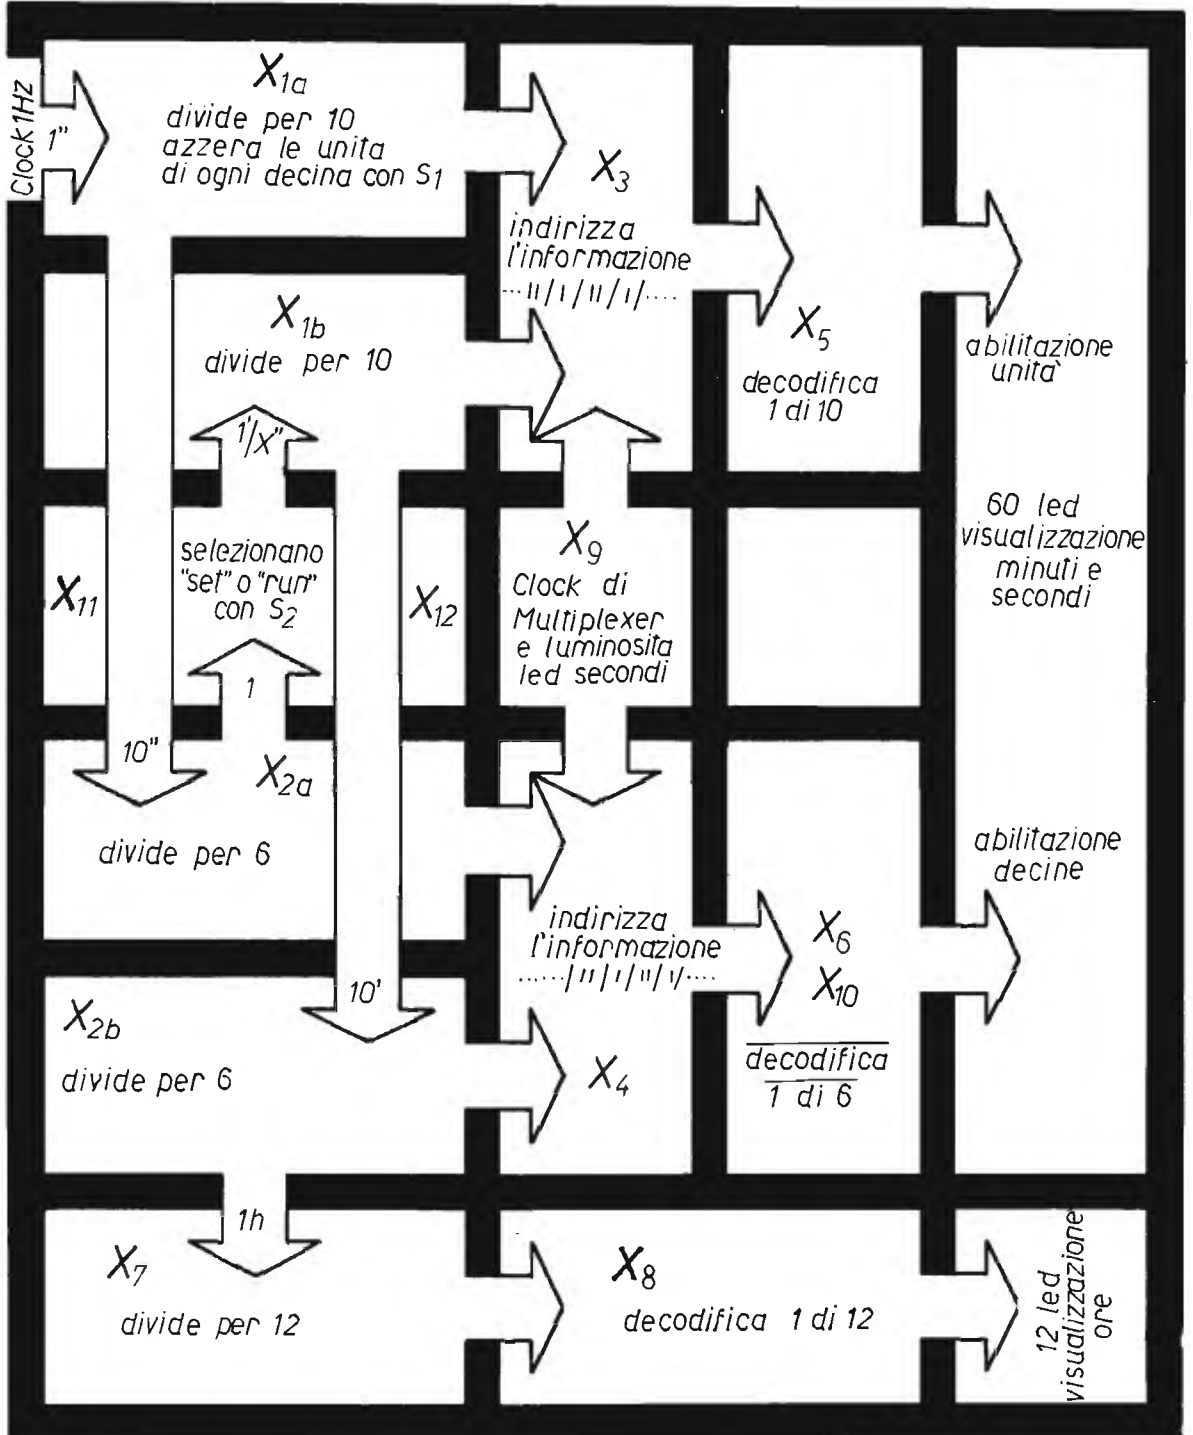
Clock 1Hz
1"

$X_{1a}$
divide per 10
azzera le unita
di ogni decina con $S_1$

$X_3$
indirizza
l'informazione
···॥/।/॥/।/····

$X_{1b}$
divide per 10

$X_5$
decodifica
1 di 10

abilitazione
unità

1'/X"

$X_{11}$

selezionano
"set" o "run"
con $S_2$

1

$X_{12}$

$X_9$
Clock di
Multiplexer
e luminosita
led secondi

60 led
visualizzazione
minuti e
secondi

10"

$X_{2a}$

divide per 6

abilitazione
decine

indirizza
l'informazione
······/॥/।/॥/।/····

$X_6$
$X_{10}$

10'

$X_{2b}$
divide per 6

$X_4$

decodifica
1 di 6

1h

$X_7$
divide per 12

$X_8$
decodifica 1 di 12

12 led
visualizzazione
ore